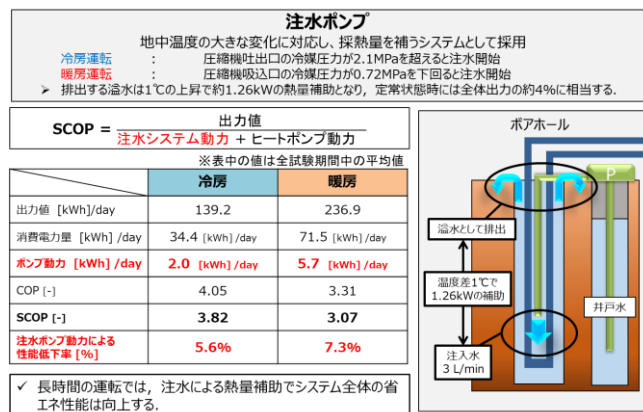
注水ポンプ

地中温度の大きな変化に対応し、採熱量を補うシステムとして採用

冷房運転　：　圧縮機吐出口の冷媒圧力が2.1MPaを超えると注水開始

暖房運転　：　圧縮機吸込口の冷媒圧力が0.72MPaを下回ると注水開始

➢ 排出する温水は1℃の上昇で約1.26kWの熱量補助となり，定常状態時には全体出力の約4%に相当する.

$\text{SCOP} = \frac{\text{出力値}}{\text{注水システム動力} + \text{ヒートポンプ動力}}$

※表中の値は全試験期間中の平均値

| | 冷房 | 暖房 |
|---|---|---|
| 出力値 [kWh]/day | 139.2 | 236.9 |
| 消費電力量 [kWh] /day | 34.4 [kWh] /day | 71.5 [kWh] /day |
| ポンプ動力 [kWh] /day | 2.0 [kWh] /day | 5.7 [kWh] /day |
| COP [-] | 4.05 | 3.31 |
| SCOP [-] | 3.82 | 3.07 |
| 注水ポンプ動力による性能低下率 [%] | 5.6% | 7.3% |

✓ 長時間の運転では，注水による熱量補助でシステム全体の省エネ性能は向上する.

ボアホール

P

溢水として排出

温度差1℃で 1.26kWの補助

井戸水

注入水 3 L/min